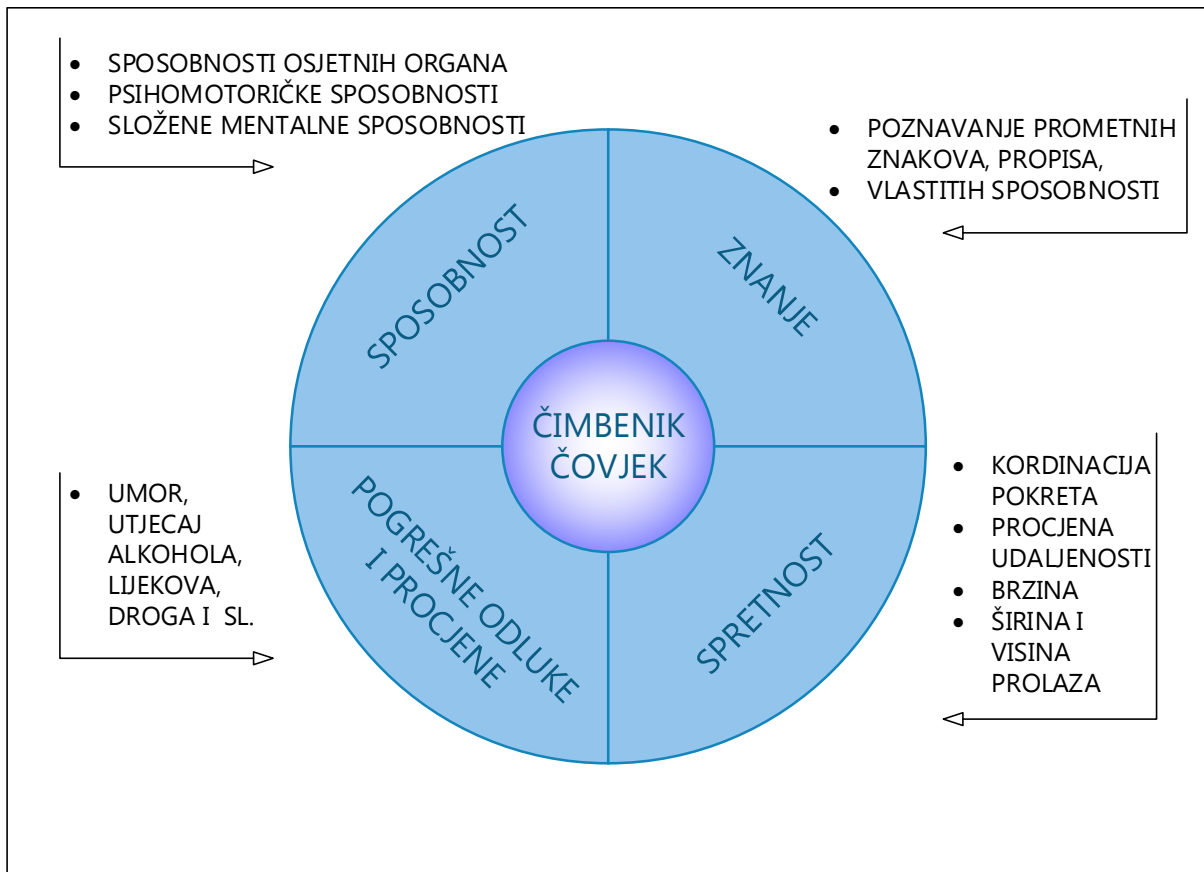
- SPOSOBNOSTI OSJETNIH ORGANA
- PSIHOMOTORIČKE SPOSOBNOSTI
- SLOŽENE MENTALNE SPOSOBNOSTI

- POZNAVANJE PROMETNIH ZNAKOVA, PROPISA,
- VLASTITIH SPOSOBNOSTI

SPOSOBNOST

ZNANJE

ČIMBENIK ČOVJEK

POGREŠNE ODLUKE I PROCJENE

SPRETNOST

- UMOR, UTJECAJ ALKOHOLA, LIJEKOVA, DROGA I SL.

- KORDINACIJA POKRETA
- PROCJENA UDALJENOSTI
- BRZINA
- ŠIRINA I VISINA PROLAZA